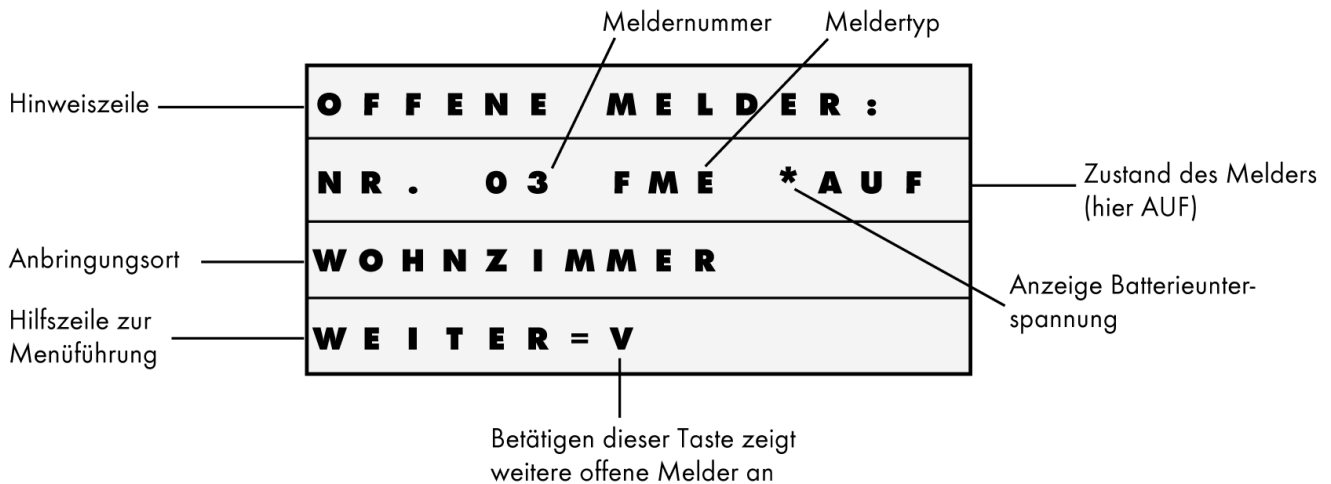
Meldernummer

Meldertyp

Hinweiszeile

OFFENE MELDER:

NR. 03 FME *AUF

Zustand des Melders (hier AUF)

Anbringungsort

WOHNZIMMER

Anzeige Batterieunterspannung

Hilfszeile zur Menüführung

WEITER=V

Betätigen dieser Taste zeigt weitere offene Melder an